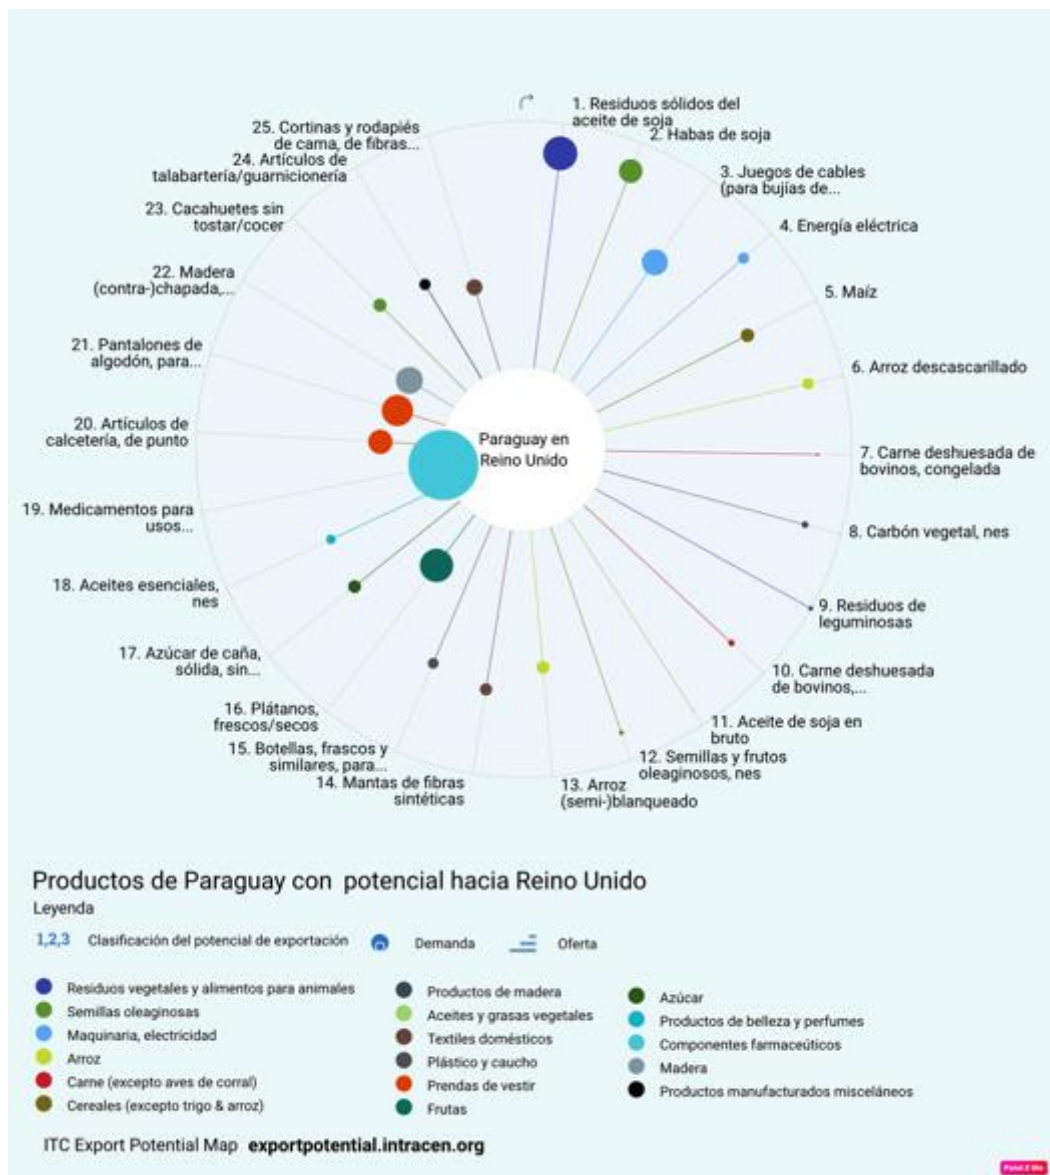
1. Residuos sólidos del aceite de soja
2. Habas de soja
3. Juegos de cables (para bujías de...
4. Energía eléctrica
5. Maíz
6. Arroz descascarillado
7. Carne deshuesada de bovinos, congelada
8. Carbón vegetal, nes
9. Residuos de leguminosas
10. Carne deshuesada de bovinos,...
11. Aceite de soja en bruto
12. Semillas y frutos oleaginosos, nes
13. Arroz (semi-)blanqueado
14. Mantas de fibras sintéticas
15. Botellas, frascos y similares, para...
16. Plátanos, frescos/secos
17. Azúcar de caña, sólida, sin...
18. Aceites esenciales, nes
19. Medicamentos para usos...
20. Artículos de calcetería, de punto
21. Pantalones de algodón, para...
22. Madera (contra-)chapada,...
23. Cacahuetes sin tostar/cocer
24. Artículos de talabartería/guarnicionería
25. Cortinas y rodapiés de cama, de fibras...

Paraguay en Reino Unido

Productos de Paraguay con potencial hacia Reino Unido
Leyenda
1,2,3 Clasificación del potencial de exportación Demanda Oferta

Residuos vegetales y alimentos para animales
Semillas oleaginosas
Maquinaria, electricidad
Arroz
Carne (excepto aves de corral)
Cereales (excepto trigo & arroz)
Productos de madera
Aceites y grasas vegetales
Textiles domésticos
Plástico y caucho
Prendas de vestir
Frutas
Azúcar
Productos de belleza y perfumes
Componentes farmaceúticos
Madera
Productos manufacturados misceláneos

ITC Export Potential Map exportpotential.intracen.org